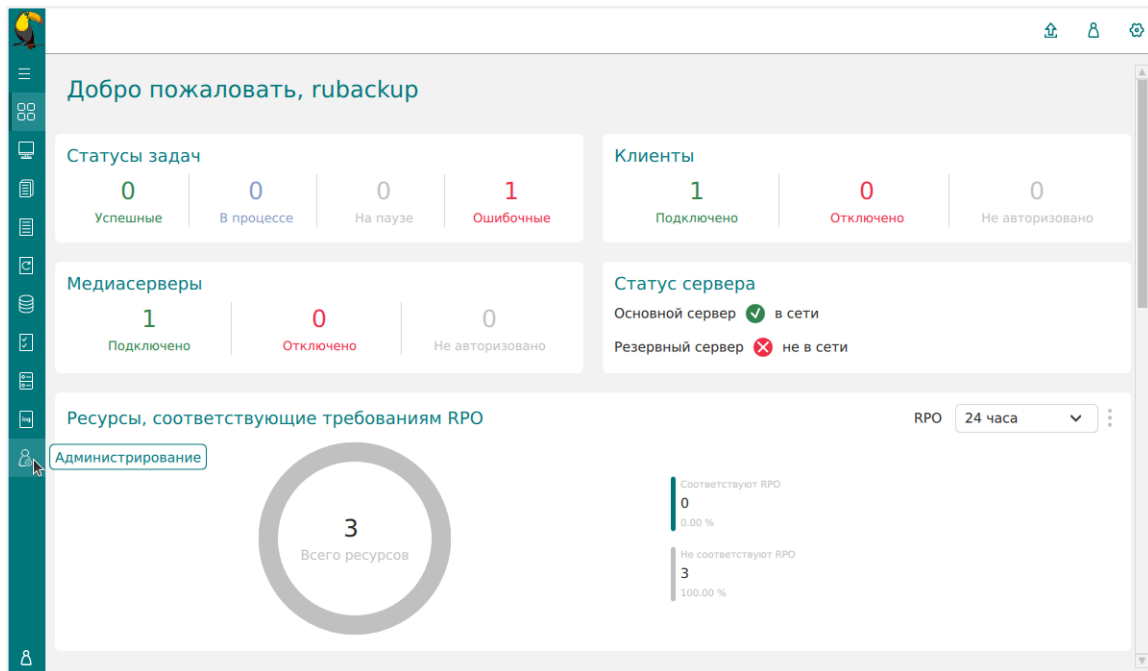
Добро пожаловать, rubackup

Статусы задач

| 0 | 0 | 0 | 1 |
|---|---|---|---|
| Успешные | В процессе | На паузе | Ошибочные |

Клиенты

| 1 | 0 | 0 |
|---|---|---|
| Подключено | Отключено | Не авторизовано |

Медиасерверы

| 1 | 0 | 0 |
|---|---|---|
| Подключено | Отключено | Не авторизовано |

Статус сервера

Основной сервер в сети

Резервный сервер не в сети

Ресурсы, соответствующие требованиям RPO

RPO 24 часа

Администрирование

3
Всего ресурсов

Соответствуют RPO
0
0.00 %

Не соответствуют RPO
3
100.00 %

log